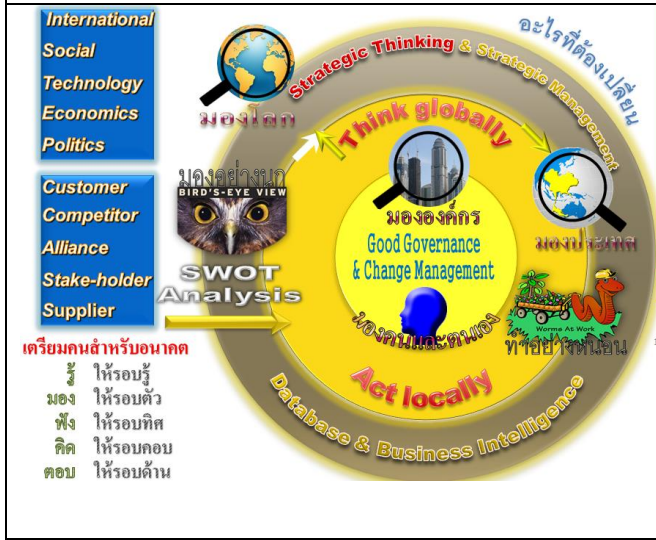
International
Social
Technology
Economics
Politics

Customer
Competitor
Alliance
Stake-holder
Supplier

เตรียมคนสำหรับอนาคต
รู้ ให้รอบรู้
มอง ให้รอบตัว
ฟัง ให้รอบทิศ
คิด ให้รอบคอบ
ตอบ ให้รอบด้าน

มองโลก
Strategic Thinking & Strategic Management
อะไรที่ต้องเปลี่ยน
Think globally
มองอย่างนก
BIRD'S-EYE VIEW
SWOT Analysis
มองประเทศ
มององค์กร
Good Governance
& Change Management
มองคนและตนเอง
Worms At Work
ทำอย่างหนอน
Act locally
Database & Business Intelligence